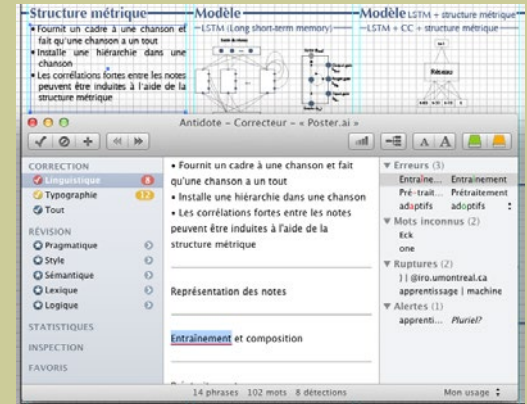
Structure métrique

• Fournit un cadre à une chanson et fait qu'une chanson a un tout
• Installe une hiérarchie dans une chanson
• Les corrélations fortes entre les notes peuvent être induites à l'aide de la structure métrique

Modèle

LSTM (Long short-term memory)

Modèle LSTM + structure métrique

LSTM + CC + structure métrique

Réseau

Antidote – Correcteur – « Poster.ai »

A A

CORRECTION
Linguistique 8
Typographie 12
Tout

RÉVISION
Pragmatique
Style
Sémantique
Lexique
Logique

STATISTIQUES

INSPECTION

FAVORIS

• Fournit un cadre à une chanson et fait qu'une chanson a un tout
• Installe une hiérarchie dans une chanson
• Les corrélations fortes entre les notes peuvent être induites à l'aide de la structure métrique

Représentation des notes

Entraînement et composition

▼ Erreurs (3)
Entraîne... Entraînement
Pré-trait... Prétraitement
adaptifs adoptifs
▼ Mots inconnus (2)
Eck
one
▼ Ruptures (2)
] | @iro.umontreal.ca
apprentissage | machine
▼ Alertes (1)
apprenti... Pluriel?

14 phrases 102 mots 8 détections

Mon usage